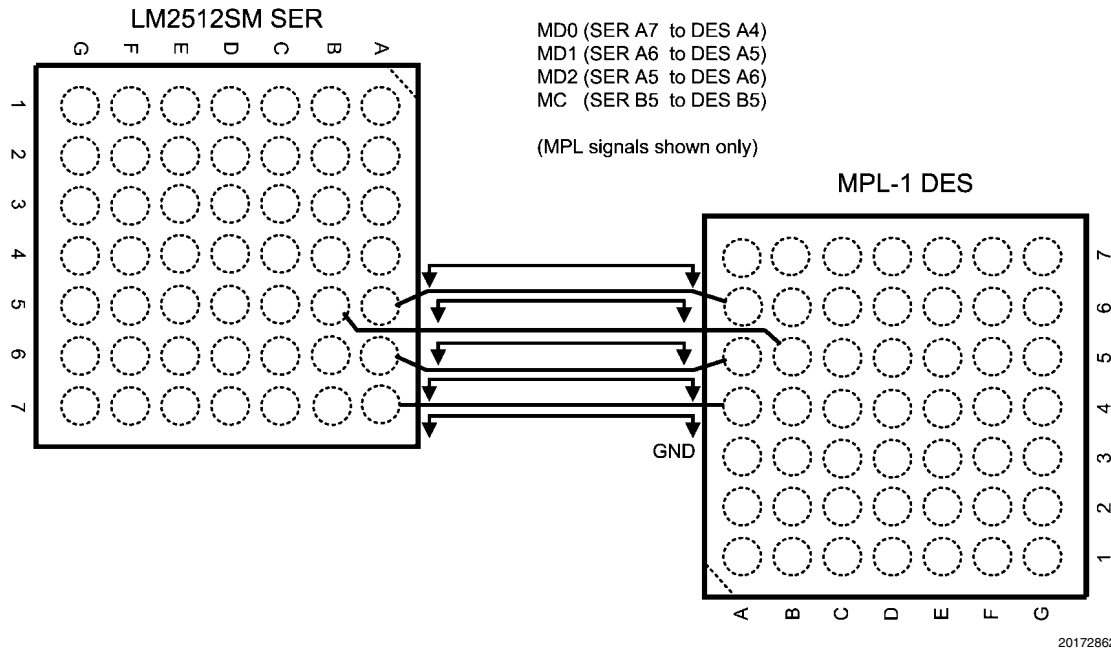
LM2512SM SER

G F E D C B A

1 2 3 4 5 6 7

MD0 (SER A7 to DES A4)
MD1 (SER A6 to DES A5)
MD2 (SER A5 to DES A6)
MC (SER B5 to DES B5)

(MPL signals shown only)

MPL-1 DES

7 6 5 4 3 2 1

GND

A B C D E F G

2017286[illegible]